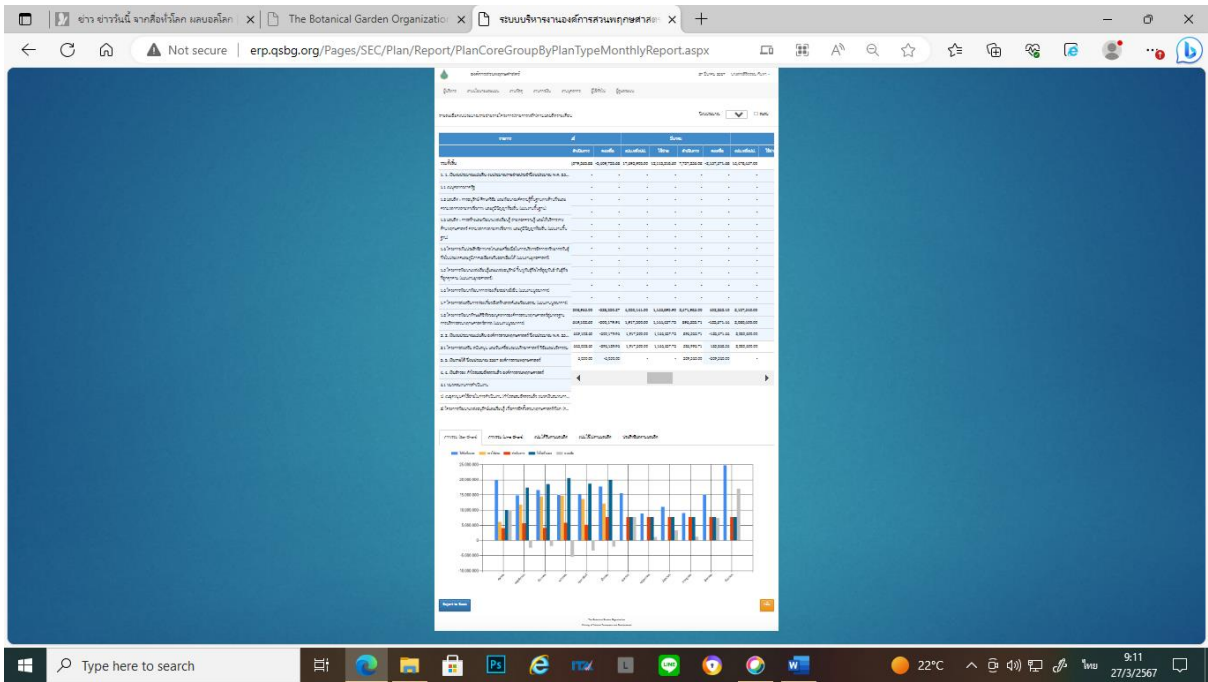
ข่าว ข่าววันนี้ จากสื่อทั่วโลก ผลบอลโลก
The Botanical Garden Organization
ระบบบริหารงานองค์การสวนพฤกษศาสตร์

Not secure | erp.qsbg.org/Pages/SEC/Plan/Report/PlanCoreGroupByPlanTypeMonthlyReport.aspx

องค์การสวนพฤกษศาสตร์

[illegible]

| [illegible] | | | | | | | | |
|---|---|---|---|---|---|---|---|---|
| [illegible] | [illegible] | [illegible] | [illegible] | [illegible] | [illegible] | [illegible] | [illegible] | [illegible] |

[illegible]

25,000.00
20,000.00
15,000.00
10,000.00
5,000.00
0
-5,000.00
-10,000.00

Export to Excel

Type here to search

22°C ไทย 9:11 27/3/2567